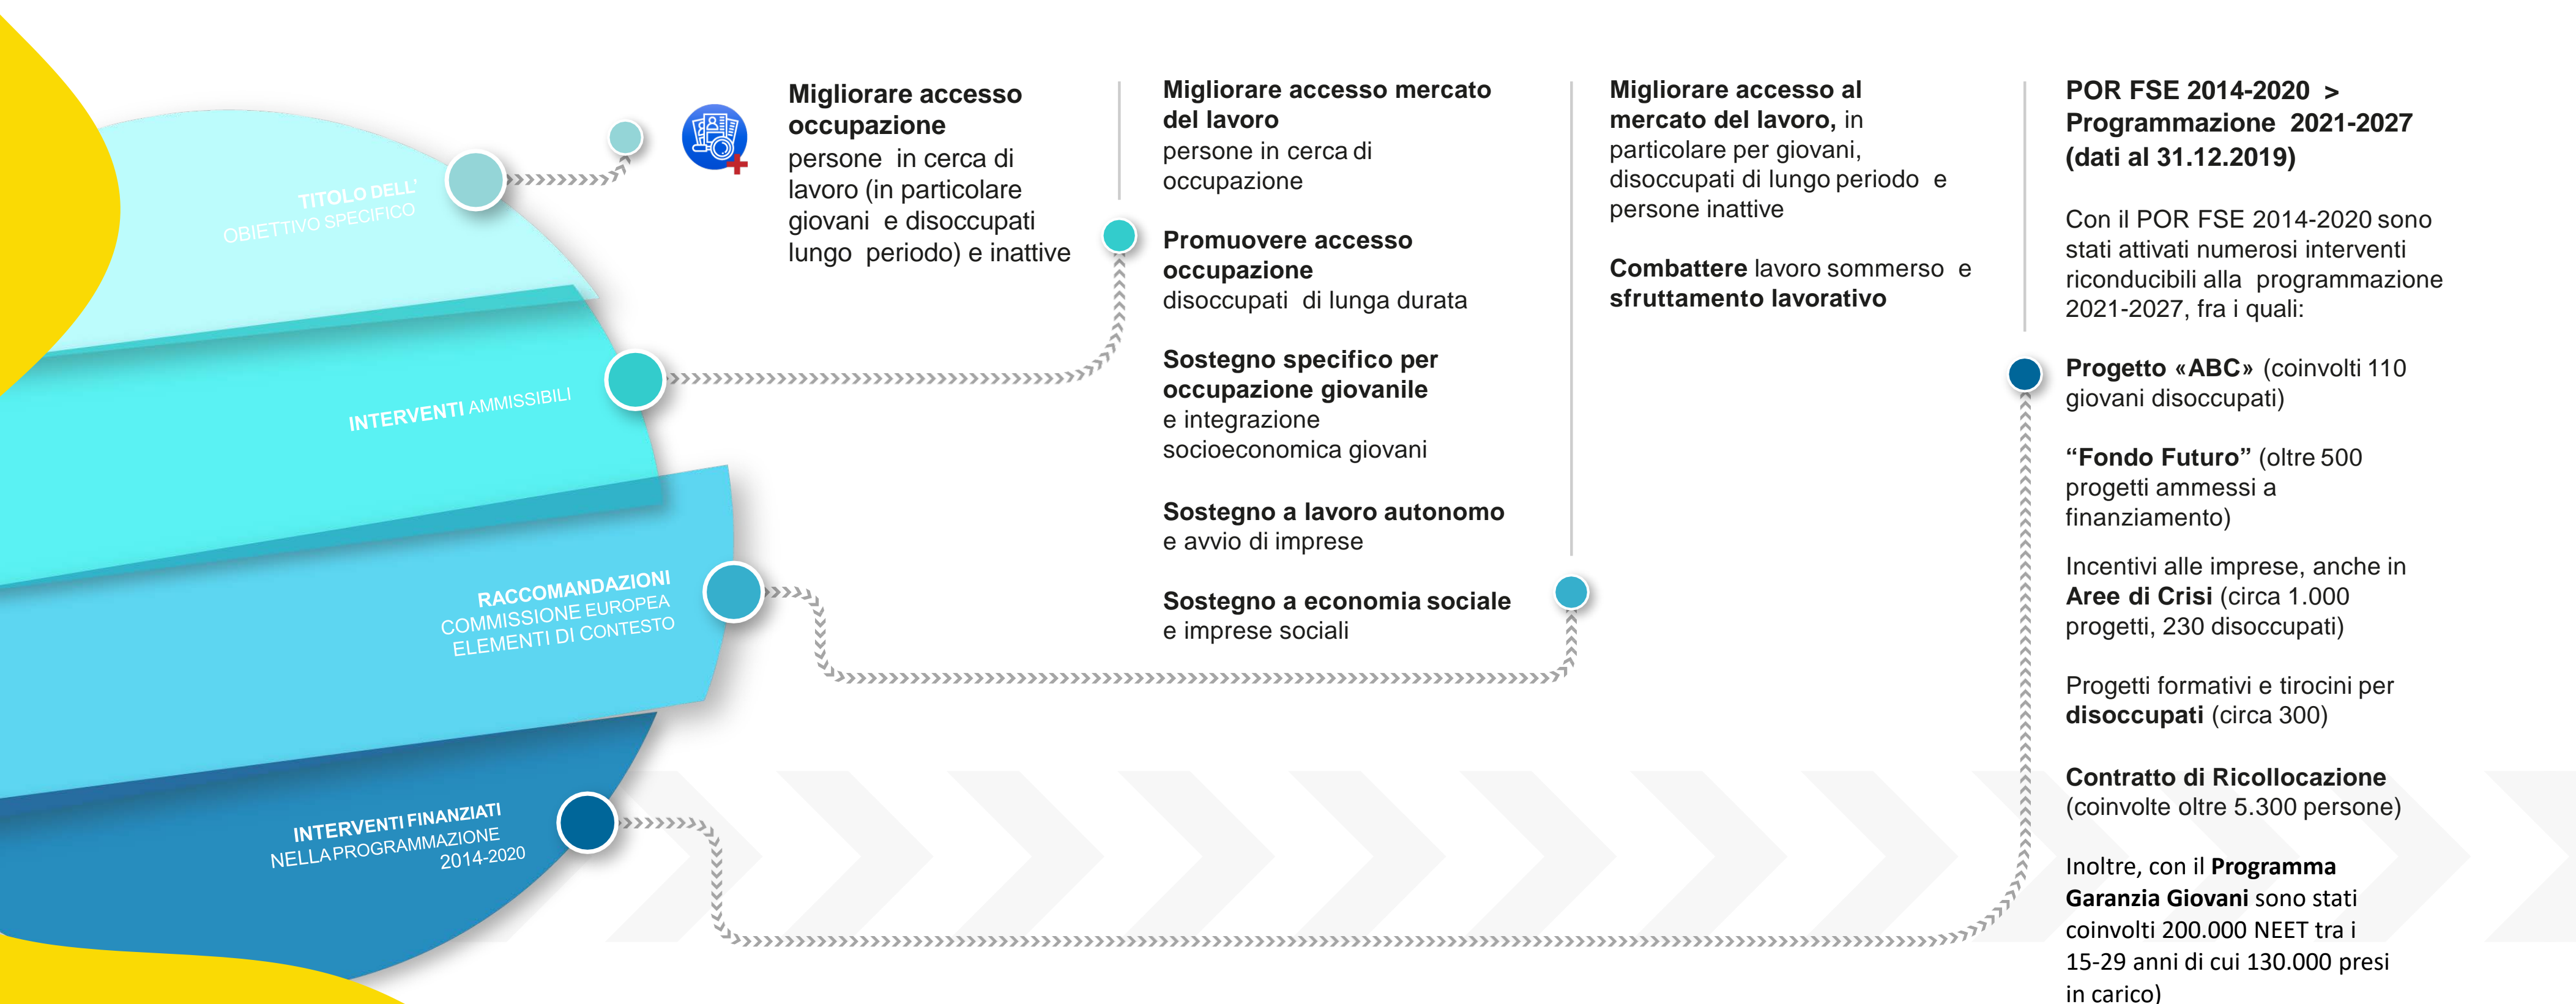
TITOLO DELL' OBIETTIVO SPECIFICO

INTERVENTI AMMISSIBILI

RACCOMANDAZIONI COMMISSIONE EUROPEA ELEMENTI DI CONTESTO

INTERVENTI FINANZIATI NELLA PROGRAMMAZIONE 2014-2020

**Migliorare accesso occupazione**
persone in cerca di lavoro (in particolare giovani e disoccupati lungo periodo) e inattive

**Migliorare accesso mercato del lavoro**
persone in cerca di occupazione

**Promuovere accesso occupazione**
disoccupati di lunga durata

**Sostegno specifico per occupazione giovanile**
e integrazione socioeconomica giovani

**Sostegno a lavoro autonomo**
e avvio di imprese

**Sostegno a economia sociale**
e imprese sociali

**Migliorare accesso al mercato del lavoro,** in particolare per giovani, disoccupati di lungo periodo e persone inattive

**Combattere** lavoro sommerso e **sfruttamento lavorativo**

**POR FSE 2014-2020 > Programmazione 2021-2027 (dati al 31.12.2019)**

Con il POR FSE 2014-2020 sono stati attivati numerosi interventi riconducibili alla programmazione 2021-2027, fra i quali:

**Progetto «ABC»** (coinvolti 110 giovani disoccupati)

**“Fondo Futuro”** (oltre 500 progetti ammessi a finanziamento)

Incentivi alle imprese, anche in **Aree di Crisi** (circa 1.000 progetti, 230 disoccupati)

Progetti formativi e tirocini per **disoccupati** (circa 300)

**Contratto di Ricollocazione**
(coinvolte oltre 5.300 persone)

Inoltre, con il **Programma Garanzia Giovani** sono stati coinvolti 200.000 NEET tra i 15-29 anni di cui 130.000 presi in carico)